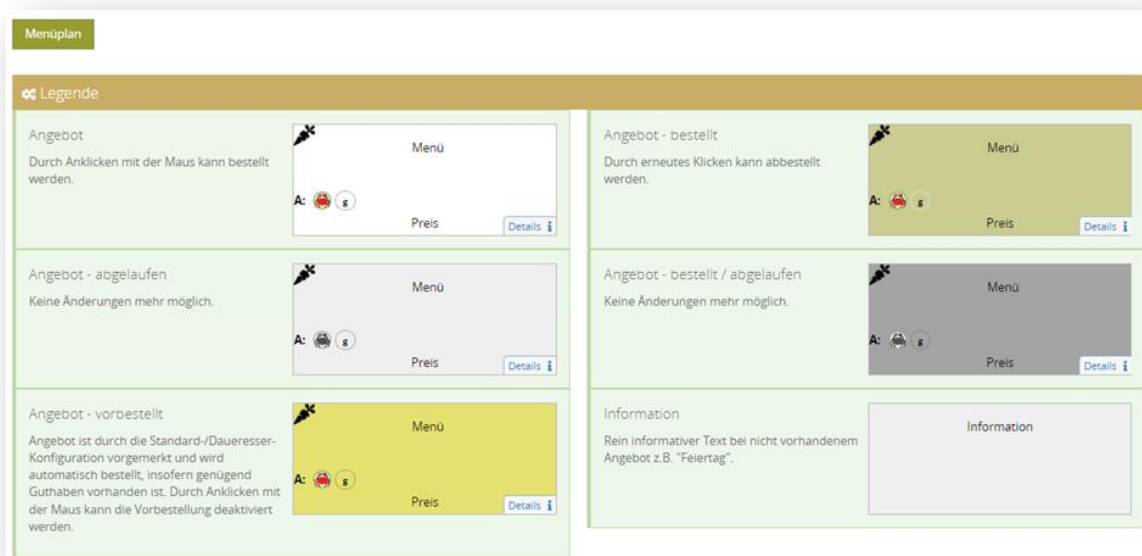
Menüplan

Legende

Angebot
Durch Anklicken mit der Maus kann bestellt werden.

Menü
A: g
Preis
Details

Angebot - bestellt
Durch erneutes Klicken kann abbestellt werden.

Menü
A: g
Preis
Details

Angebot - abgelaufen
Keine Änderungen mehr möglich.

Menü
A: g
Preis
Details

Angebot - bestellt / abgelaufen
Keine Änderungen mehr möglich.

Menü
A: g
Preis
Details

Angebot - vorbestellt
Angebot ist durch die Standard-/Daueresser-Konfiguration vorgemerkt und wird automatisch bestellt, insofern genügend Guthaben vorhanden ist. Durch Anklicken mit der Maus kann die Vorbestellung deaktiviert werden.

Menü
A: g
Preis
Details

Information
Rein informativer Text bei nicht vorhandenem Angebot z.B. "Feiertag".

Information